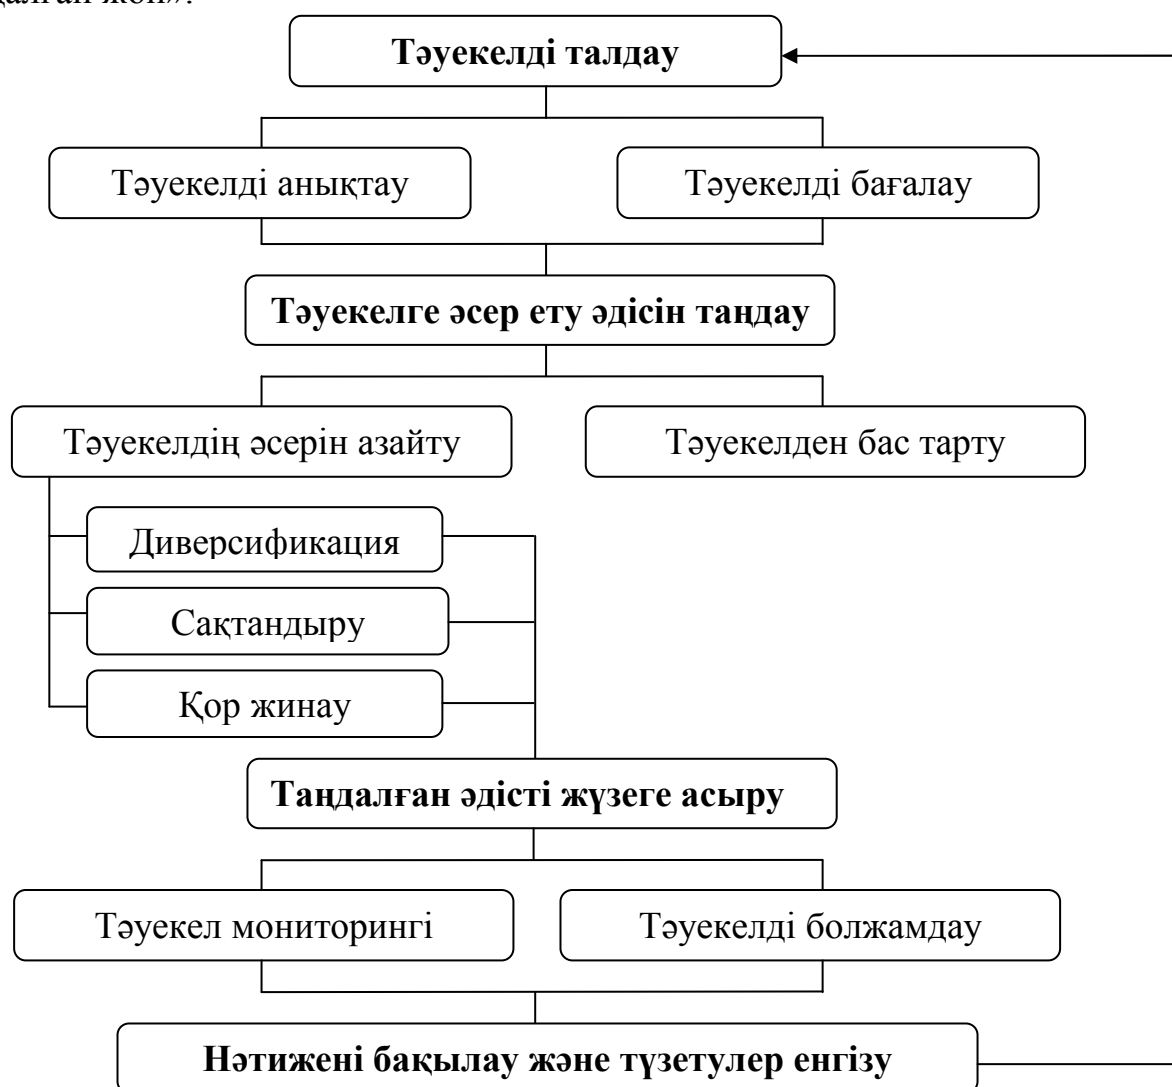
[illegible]алған жоқ».

**Тәуекелді талдау**

Тәуекелді анықтау

Тәуекелді бағалау

**Тәуекелге әсер ету әдісін таңдау**

Тәуекелдің әсерін азайту

Тәуекелден бас тарту

Диверсификация

Сақтандыру

Қор жинау

**Таңдалған әдісті жүзеге асыру**

Тәуекел мониторингі

Тәуекелді болжамдау

**Нәтижені бақылау және түзетулер енгізу**